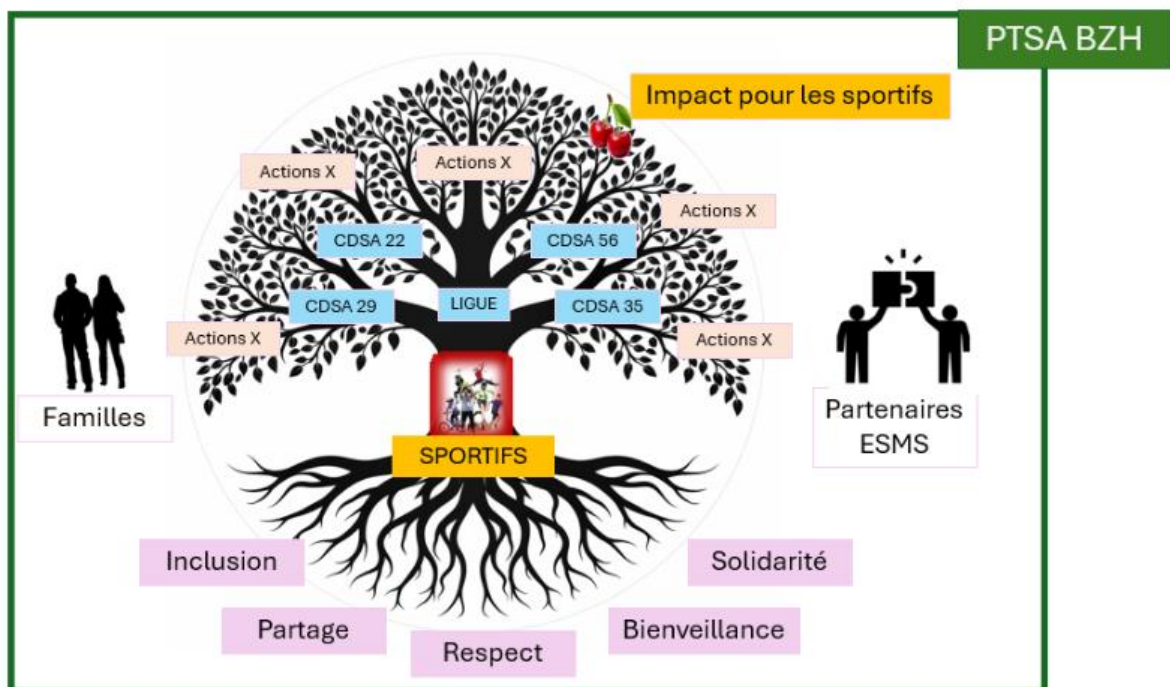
PTSA BZH

Impact pour les sportifs

Actions X

Actions X

Actions X

CDSA 22

CDSA 56

CDSA 29

LIGUE

CDSA 35

Actions X

Actions X

Familles

Partenaires ESMS

SPORTIFS

Inclusion

Solidarité

Partage

Bienveillance

Respect